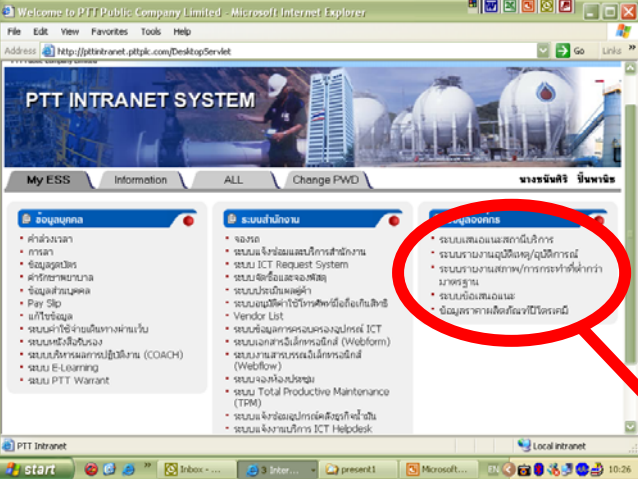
Welcome to PTT Public Company Limited - Microsoft Internet Explorer

File Edit View Favorites Tools Help

Address http://pttintranet.pttplc.com/DesktopServlet Go Links

PTT INTRANET SYSTEM

My ESS Information ALL Change PWD

นางชนันศิริ ปิ่นพานิช

ข้อมูลบุคคล
- ค่าล่วงเวลา
- การลา
- ข้อมูลสุขภาพ
- ค่ารักษาพยาบาล
- ข้อมูลส่วนบุคคล
- Pay Slip
- แก้ไขข้อมูล
- ระบบค่าใช้จ่ายเดินทางต่างแวน
- ระบบหนังสือรับรอง
- ระบบบริหารผลการปฏิบัติงาน (COACH)
- ระบบ E-Learning
- ระบบ PTT Warrant

ระบบสำนักงาน
- จองรถ
- ระบบแจ้งซ่อมและบริการสำนักงาน
- ระบบ ICT Request System
- ระบบจัดซื้อและจองพัสดุ
- ระบบประเมินผลผู้ค้า
- ระบบอนุมัติค่าใช้โทรศัพท์มือถือเกินสิทธิ
- Vendor List
- ระบบข้อมูลการครอบครองอุปกรณ์ ICT
- ระบบเอกสารอิเล็กทรอนิกส์ (Webform)
- ระบบงานสารบรรณอิเล็กทรอนิกส์ (Webflow)
- ระบบจองห้องประชุม
- ระบบ Total Productive Maintenance (TPM)
- ระบบแจ้งซ่อมอุปกรณ์คลังธุรกิจน้ำมัน
- ระบบแจ้งงานบริการ ICT Helpdesk

ข้อมูลองค์กร
- ระบบเสนอแนะสถานีบริการ
- ระบบรายงานอุบัติเหตุ/อุบัติการณ์
- ระบบรายงานสภาพ/การกระทำที่ต่ำกว่ามาตรฐาน
- ระบบข้อเสนอแนะ
- ข้อมูลราคาผลิตภัณฑ์ปิโตรเคมี

PTT Intranet
Local intranet

start Inbox - ... 3 Inter... present1 Microsoft... EN 10:26